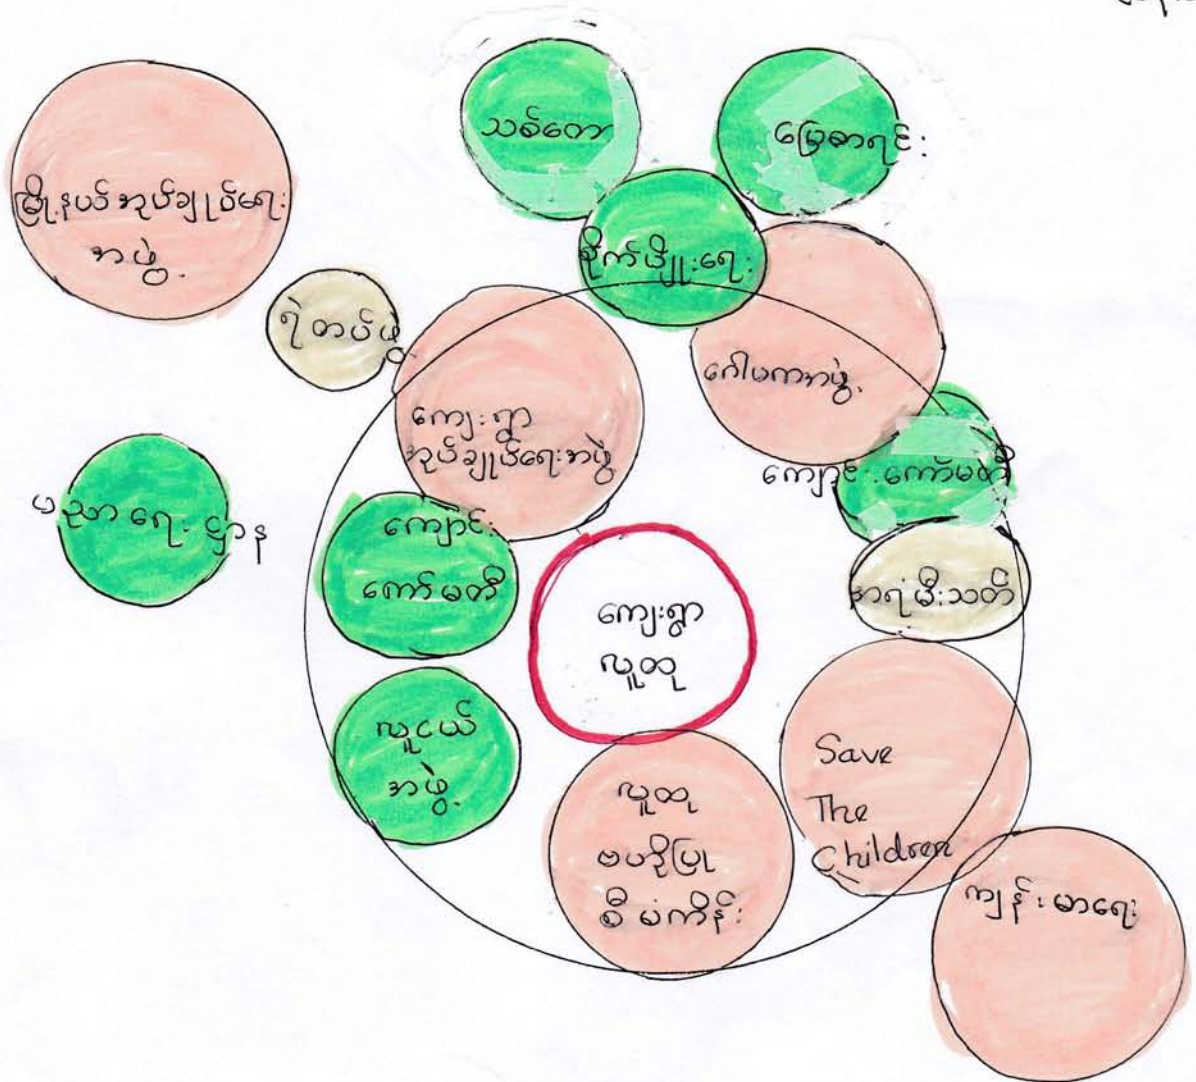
သစ်တော

မြေစာရင်း

မြို့နယ်အုပ်ချုပ်ရေး အဖွဲ့

စိုက်ပျိုးရေး

ရဲတပ်ဖွဲ့

ဂေါပကအဖွဲ့

ကျေးရွာ အုပ်ချုပ်ရေးအဖွဲ့

ကျောင်းကော်မတီ

ပညာရေးဌာန

ကျောင်း ကော်မတီ

ကျေးရွာ လူထု

ဘုန်းကြီးသင်္ဃာ

လူငယ် အဖွဲ့

Save The Children

လူထု ဖွံ့ဖြိုးရေး စီမံကိန်း

ကျန်းမာရေး